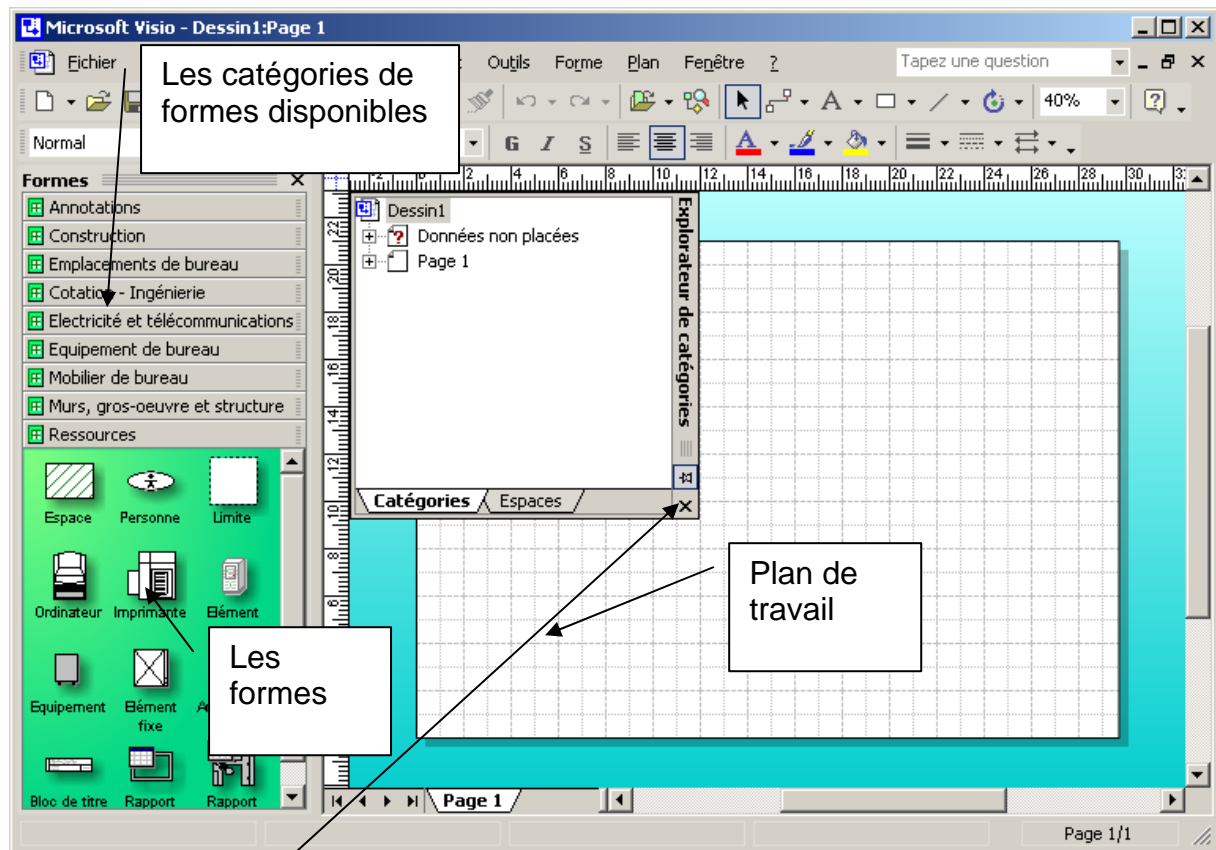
Microsoft Visio - Dessin1:Page 1

Fichier

Les catégories de formes disponibles

Outils Forme Plan Fenêtre ?

Tapez une question

40%

Normal

G I S

Formes

Annotations
Construction
Emplacements de bureau
Cotation - Ingénierie
Electricité et télécommunications
Equipement de bureau
Mobilier de bureau
Murs, gros-oeuvre et structure
Ressources

Espace Personne Limite
Ordinateur Imprimante Elément
Equipement Elément fixe
Bloc de titre Rapport Rapport

Les formes

Dessin1
Données non placées
Page 1

Explorateur de catégories

Catégories Espaces

Plan de travail

Page 1

Page 1/1